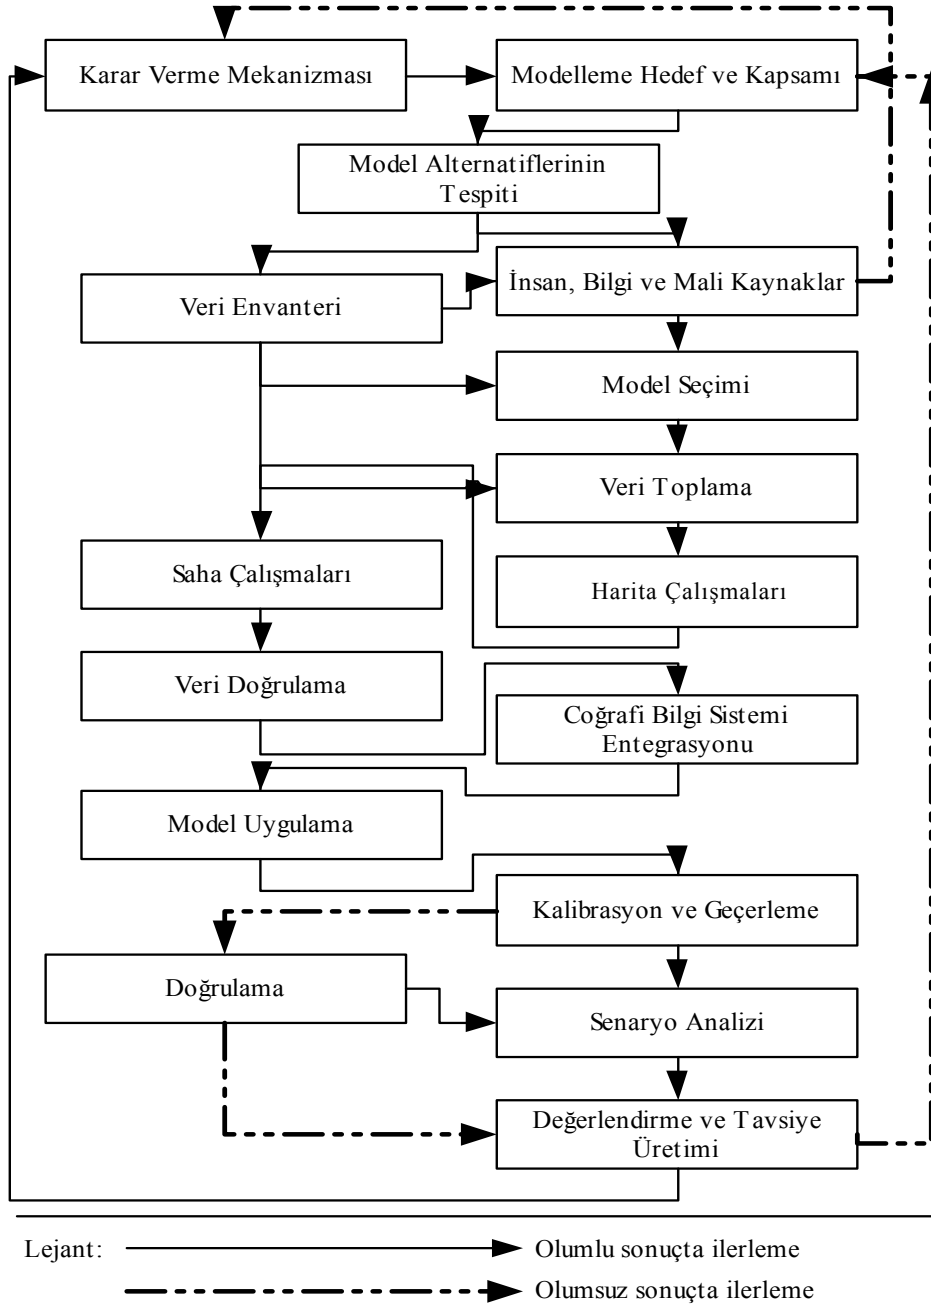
Karar Verme Mekanizması

Modelleme Hedef ve Kapsamı

Model Alternatiflerinin Tespiti

Veri Envanteri

İnsan, Bilgi ve Mali Kaynaklar

Model Seçimi

Veri Toplama

Saha Çalışmaları

Harita Çalışmaları

Veri Doğrulama

Coğrafi Bilgi Sistemi Entegrasyonu

Model Uygulama

Kalibrasyon ve Geçerleme

Doğrulama

Senaryo Analizi

Değerlendirme ve Tavsiye Üretimi

Lejant: Olumlu sonuçta ilerleme

Olumsuz sonuçta ilerleme